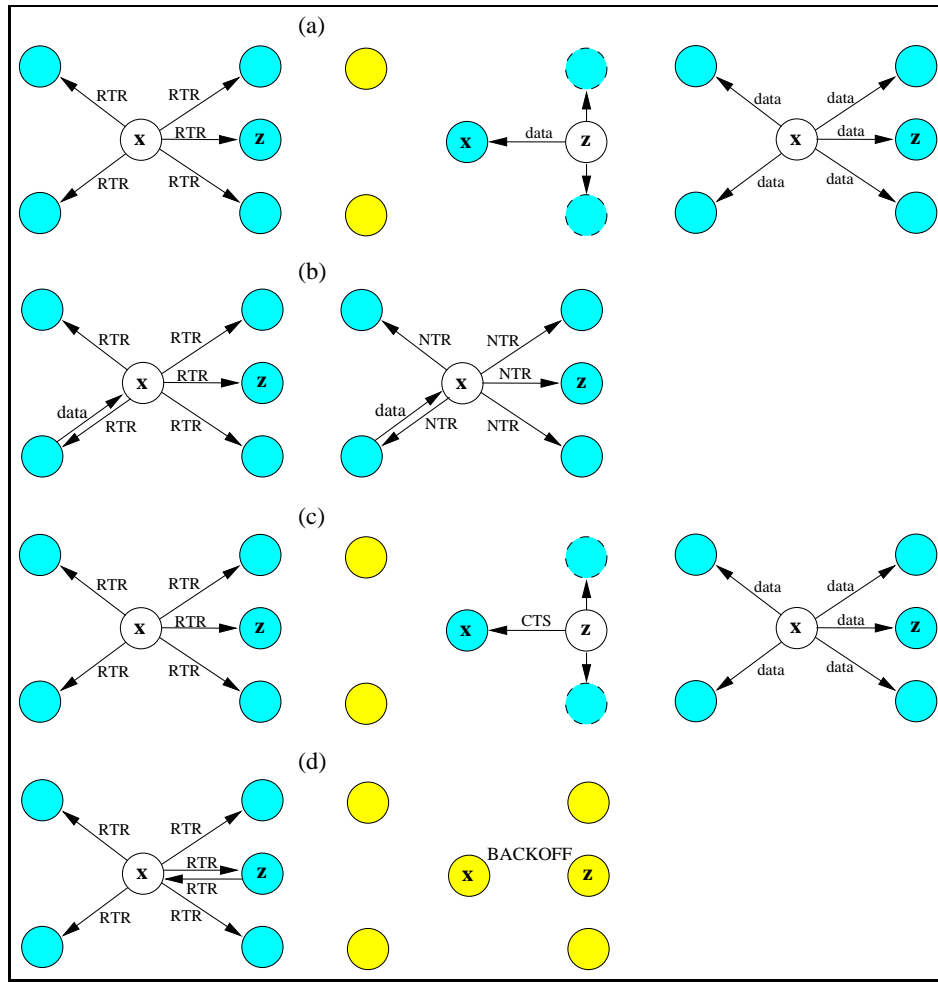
(a)

RTR
RTR
x
RTR
z
RTR
RTR

x
data
z

data
data
x
data
z
data
data

(b)

RTR
RTR
x
RTR
z
data
RTR
RTR

NTR
NTR
x
NTR
z
data
NTR
NTR

(c)

RTR
RTR
x
RTR
z
RTR
RTR

x
CTS
z

data
data
x
data
z
data
data

(d)

RTR
RTR
x
RTR
z
RTR
RTR
RTR

BACKOFF
x
z